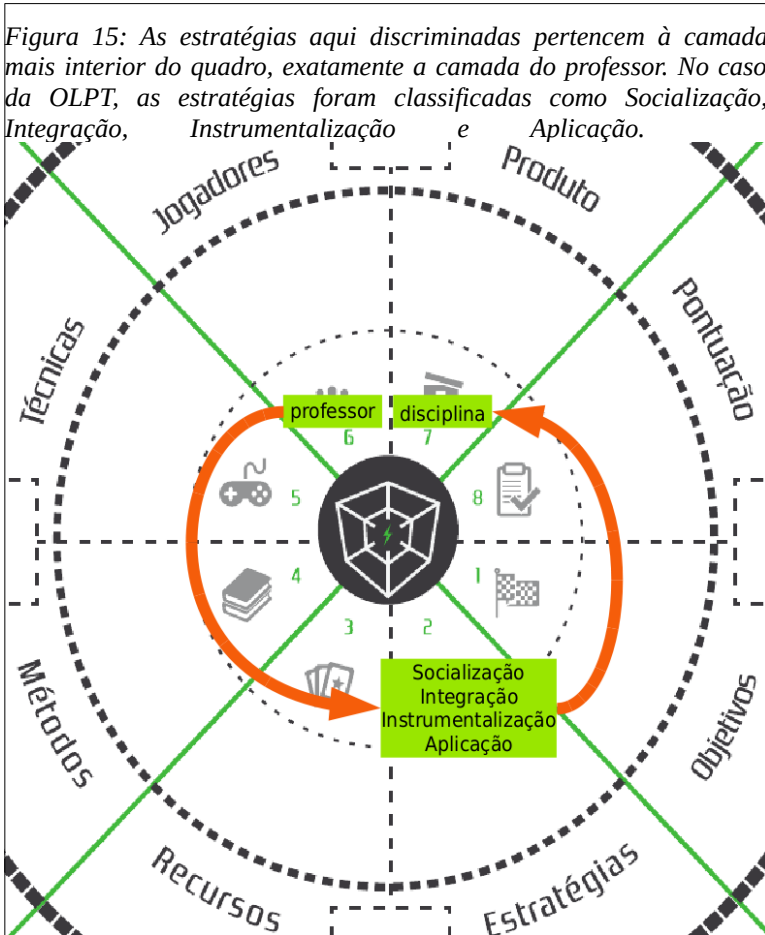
Figura 15: As estratégias aqui discriminadas pertencem à camada mais interior do quadro, exatamente a camada do professor. No caso da OLPT, as estratégias foram classificadas como Socialização, Integração, Instrumentalização e Aplicação.

Jogadores

Produto

Pontuação

Técnicas

professor

disciplina

6

7

5

8

4

1

3

2

Socialização
Integração
Instrumentalização
Aplicação

Métodos

Objetivos

Recursos

Estratégias